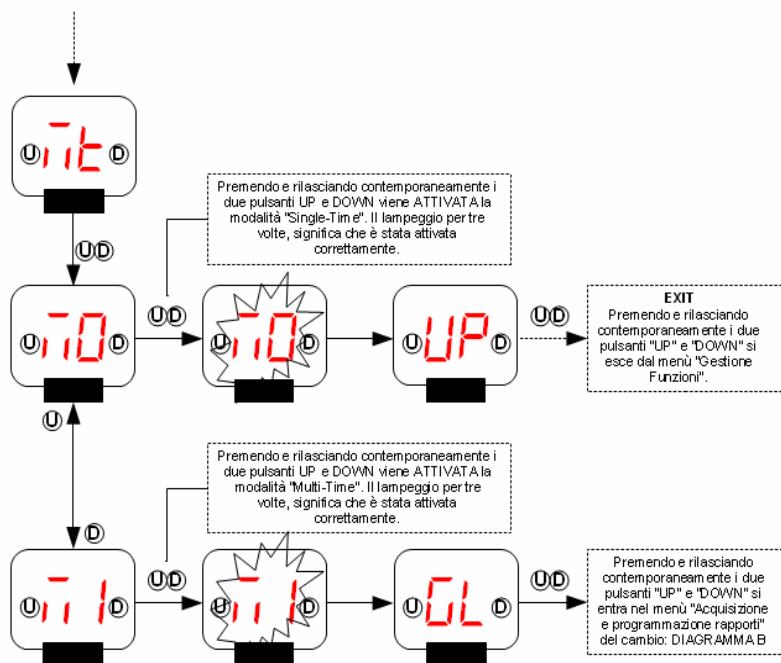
U MT D

UD

Premendo e rilasciando contemporaneamente i due pulsanti UP e DOWN viene ATTIVATA la modalità "Single-Time". Il lampeggio per tre volte, significa che è stata attivata correttamente.

U T0 D

UD

U T0 D

U UP D

UD

EXIT
Premendo e rilasciando contemporaneamente i due pulsanti "UP" e "DOWN" si esce dal menù "Gestione Funzioni".

U

Premendo e rilasciando contemporaneamente i due pulsanti UP e DOWN viene ATTIVATA la modalità "Multi-Time". Il lampeggio per tre volte, significa che è stata attivata correttamente.

D

U T1 D

UD

U T1 D

U GL D

UD

Premendo e rilasciando contemporaneamente i due pulsanti "UP" e "DOWN" si entra nel menù "Acquisizione e programmazione rapporti" del cambio: DIAGRAMMA B